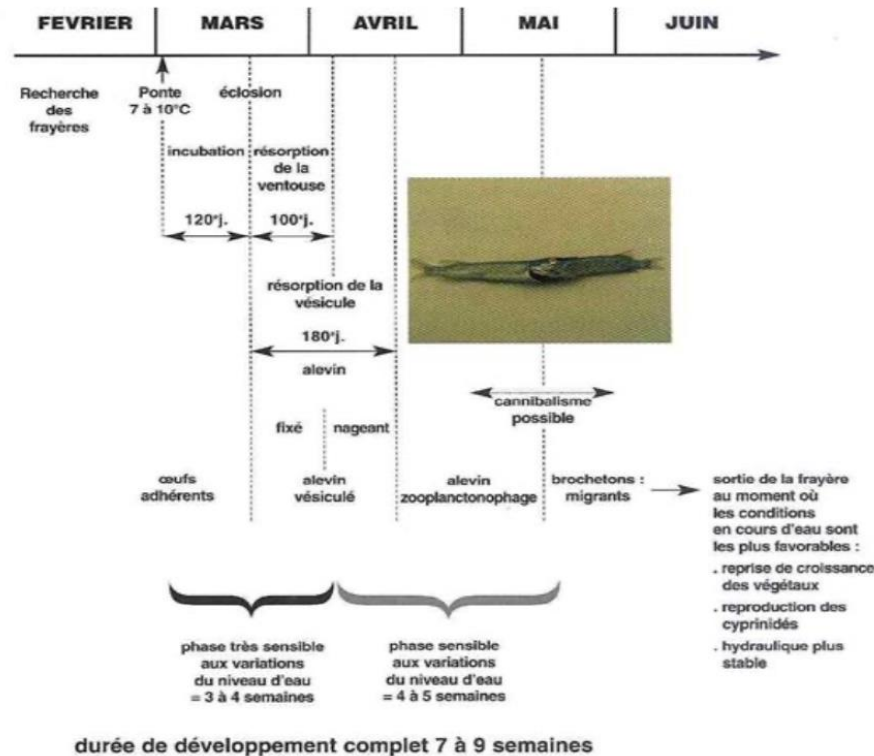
FEVRIER | MARS | AVRIL | MAI | JUIN

Recherche des frayères

Ponte 7 à 10°C

éclosion

incubation

résorption de la ventouse

120°j.

100°j.

résorption de la vésicule

180°j.

alevin

cannibalisme possible

fixé

nageant

œufs adhérents

alevin vésiculé

alevin zooplanctonophage

brochetons : migrants

sortie de la frayère au moment où les conditions en cours d'eau sont les plus favorables :
. reprise de croissance des végétaux
. reproduction des cyprinidés
. hydraulique plus stable

phase très sensible aux variations du niveau d'eau = 3 à 4 semaines

phase sensible aux variations du niveau d'eau = 4 à 5 semaines

durée de développement complet 7 à 9 semaines